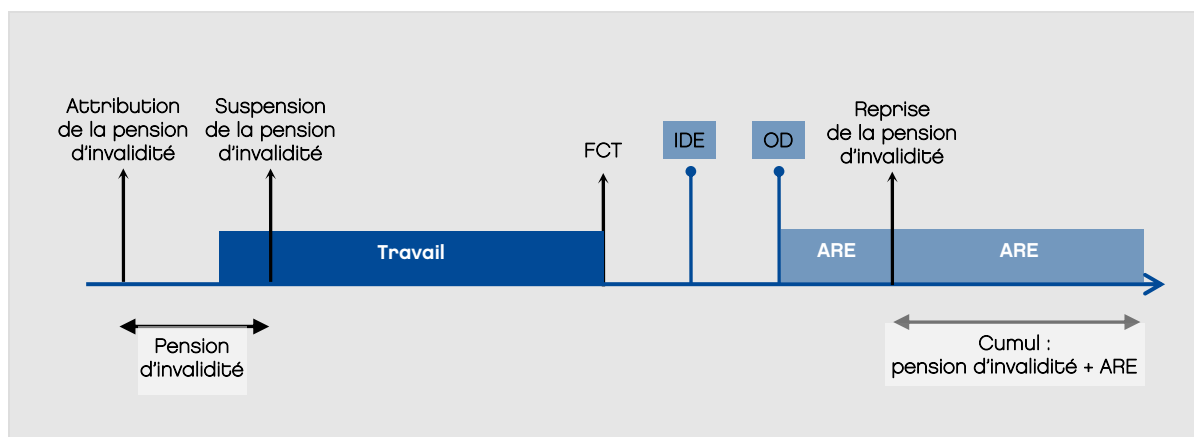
Attribution de la pension d'invalidité

Suspension de la pension d'invalidité

FCT

IDE

OD

Reprise de la pension d'invalidité

Travail

ARE

ARE

Pension d'invalidité

Cumul : pension d'invalidité + ARE